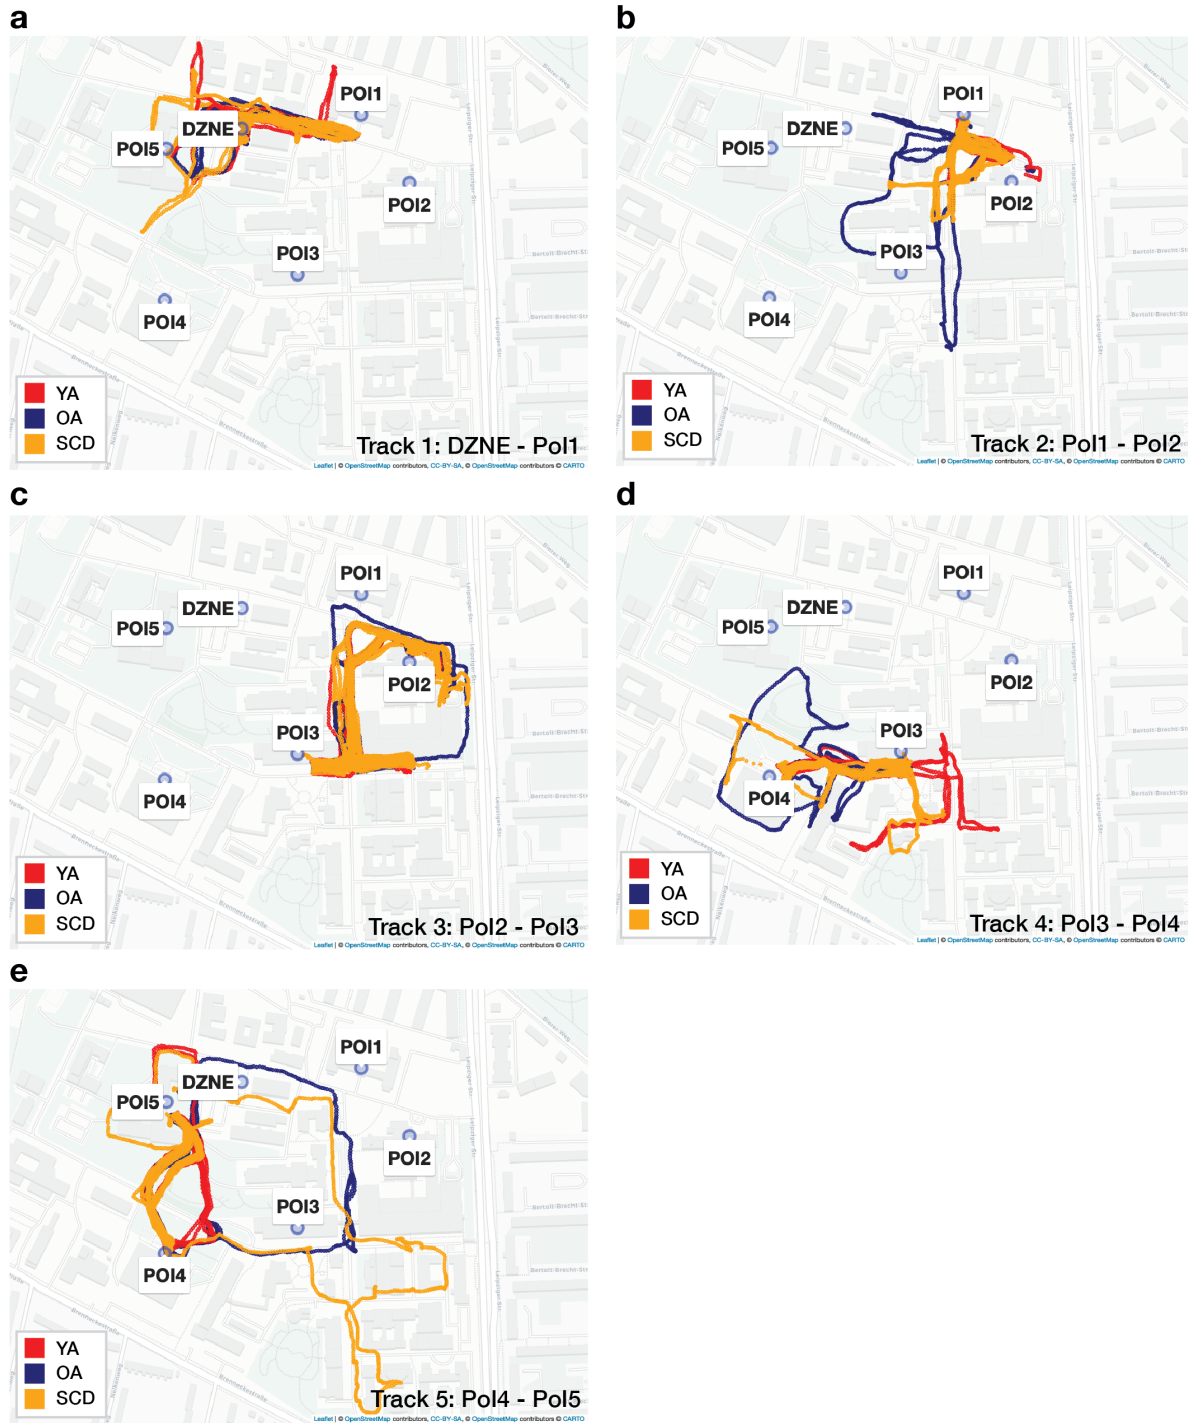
a

POI1
DZNE
POI5
POI2
POI3
POI4

YA
OA
SCD

Track 1: DZNE - PoI1

Leaflet | © OpenStreetMap contributors, CC-BY-SA, © OpenStreetMap contributors © CARTO

b

POI1
DZNE
POI5
POI2
POI3
POI4

YA
OA
SCD

Track 2: PoI1 - PoI2

Leaflet | © OpenStreetMap contributors, CC-BY-SA, © OpenStreetMap contributors © CARTO

c

POI1
DZNE
POI5
POI2
POI3
POI4

YA
OA
SCD

Track 3: PoI2 - PoI3

Leaflet | © OpenStreetMap contributors, CC-BY-SA, © OpenStreetMap contributors © CARTO

d

POI1
DZNE
POI5
POI2
POI3
POI4

YA
OA
SCD

Track 4: PoI3 - PoI4

Leaflet | © OpenStreetMap contributors, CC-BY-SA, © OpenStreetMap contributors © CARTO

e

POI1
DZNE
POI5
POI2
POI3
POI4

YA
OA
SCD

Track 5: PoI4 - PoI5

Leaflet | © OpenStreetMap contributors, CC-BY-SA, © OpenStreetMap contributors © CARTO